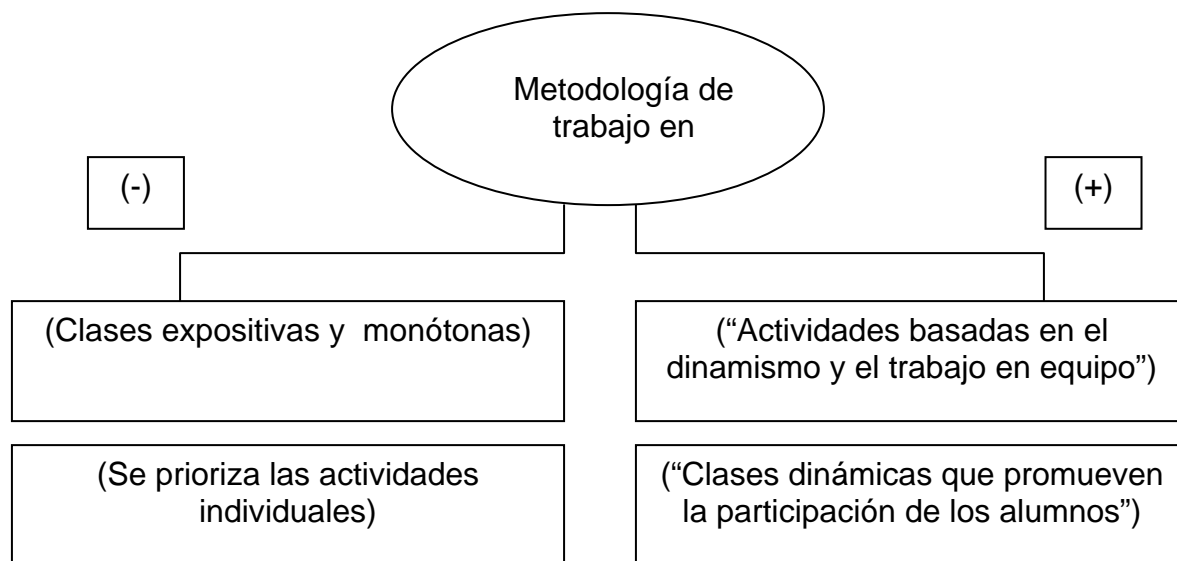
Metodología de trabajo en

(-)

(+)

(Clases expositivas y monótonas)

(“Actividades basadas en el dinamismo y el trabajo en equipo”)

(Se prioriza las actividades individuales)

(“Clases dinámicas que promueven la participación de los alumnos”)